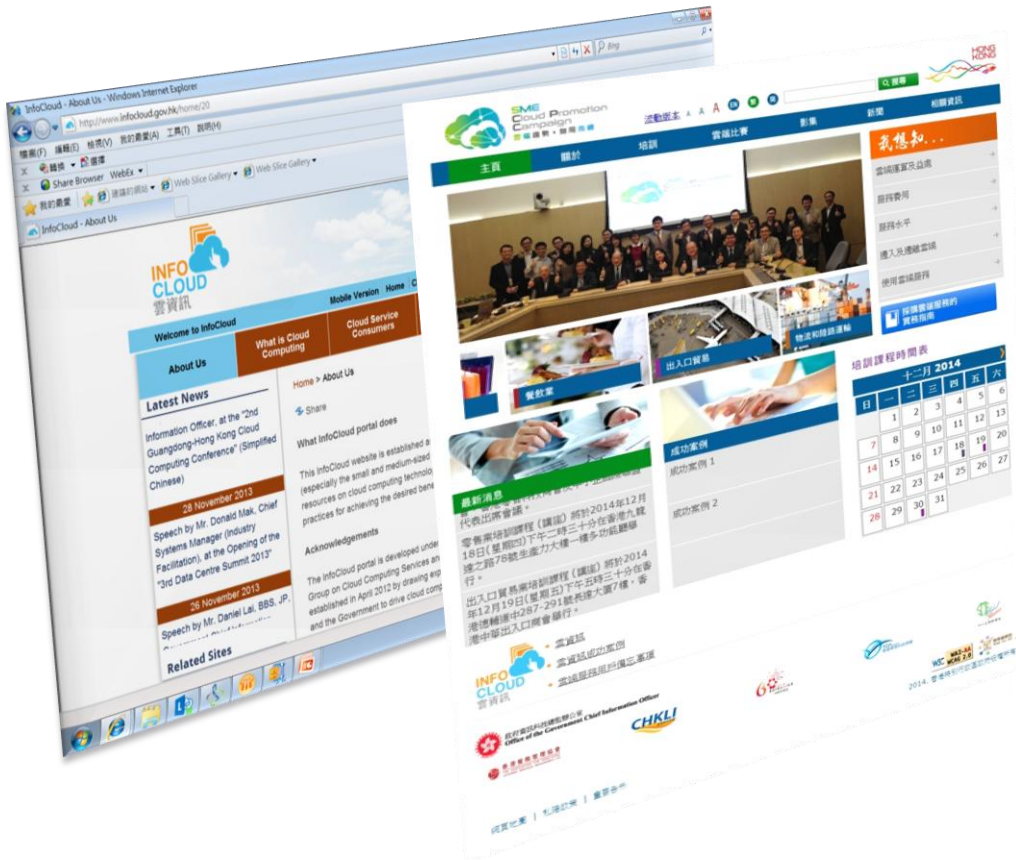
InfoCloud - About Us - Windows Internet Explorer

http://www.infocloud.gov.hk/home/20

檔案(F) 編輯(E) 檢視(V) 我的最愛(A) 工具(T) 說明(H)

翻譯 選擇

Share Browser WebEx

我的最愛 建議的網站 Web Slice Gallery Web Slice Gallery

InfoCloud - About Us

Bing

INFO CLOUD 雲資訊

Mobile Version Home C

Welcome to InfoCloud

What is Cloud Computing

Cloud Service Consumers

About Us

Latest News

Information Officer, at the "2nd Guangdong-Hong Kong Cloud Computing Conference" (Simplified Chinese)

28 November 2013

Speech by Mr. Donald Mak, Chief Systems Manager (Industry Facilitation), at the Opening of the "3rd Data Centre Summit 2013"

26 November 2013

Speech by Mr. Daniel Lai, BBS, JP,

Related Sites

Home > About Us

Share

What InfoCloud portal does

This InfoCloud website is established a (especially the small and medium-sized resources on cloud computing technolo practices for achieving the desired bene

Acknowledgements

The InfoCloud portal is developed unde Group on Cloud Computing Services an established in April 2012 by drawing exp and the Government to drive cloud comp

SME Cloud Promotion Campaign

流動版本 A A A

搜尋

HONG KONG

主頁 關於 培訓 雲端比賽 影集 新聞 相關資訊

我想知...

雲端運算及益處

服務費用

服務水平

遷入及遷離雲端

使用雲端服務

採購雲端服務的實務指南

餐飲業

出入口貿易

物流和陸路運輸

培訓課程時間表

十二月 2014

| 日 | 一 | 二 | 三 | 四 | 五 | 六 |
|---|---|---|---|---|---|---|
| | 1 | 2 | 3 | 4 | 5 | 6 |
| 7 | 8 | 9 | 10 | 11 | 12 | 13 |
| 14 | 15 | 16 | 17 | 18 | 19 | 20 |
| 21 | 22 | 23 | 24 | 25 | 26 | 27 |
| 28 | 29 | 30 | 31 | | | |

最新消息

代表出席會議。

零售業培訓課程(講座)將於2014年12月18日(星期四)下午二時三十分在香港九龍塘達之路78號生產力大樓一樓多功能廳舉行。

出入口貿易業培訓課程(講座)將於2014年12月19日(星期五)下午五時三十分在香港德輔道中287-291號長達大廈7樓,香港中華出入口商會舉行。

成功案例

成功案例 1

成功案例 2

INFO CLOUD 雲資訊

雲資訊

雲資訊成功案例

雲端服務用戶備忘事項

政府資訊科技總監辦公室 Office of the Government Chief Information Officer

CHKLI

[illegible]

私隱政策 | 重要告示

2014. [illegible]